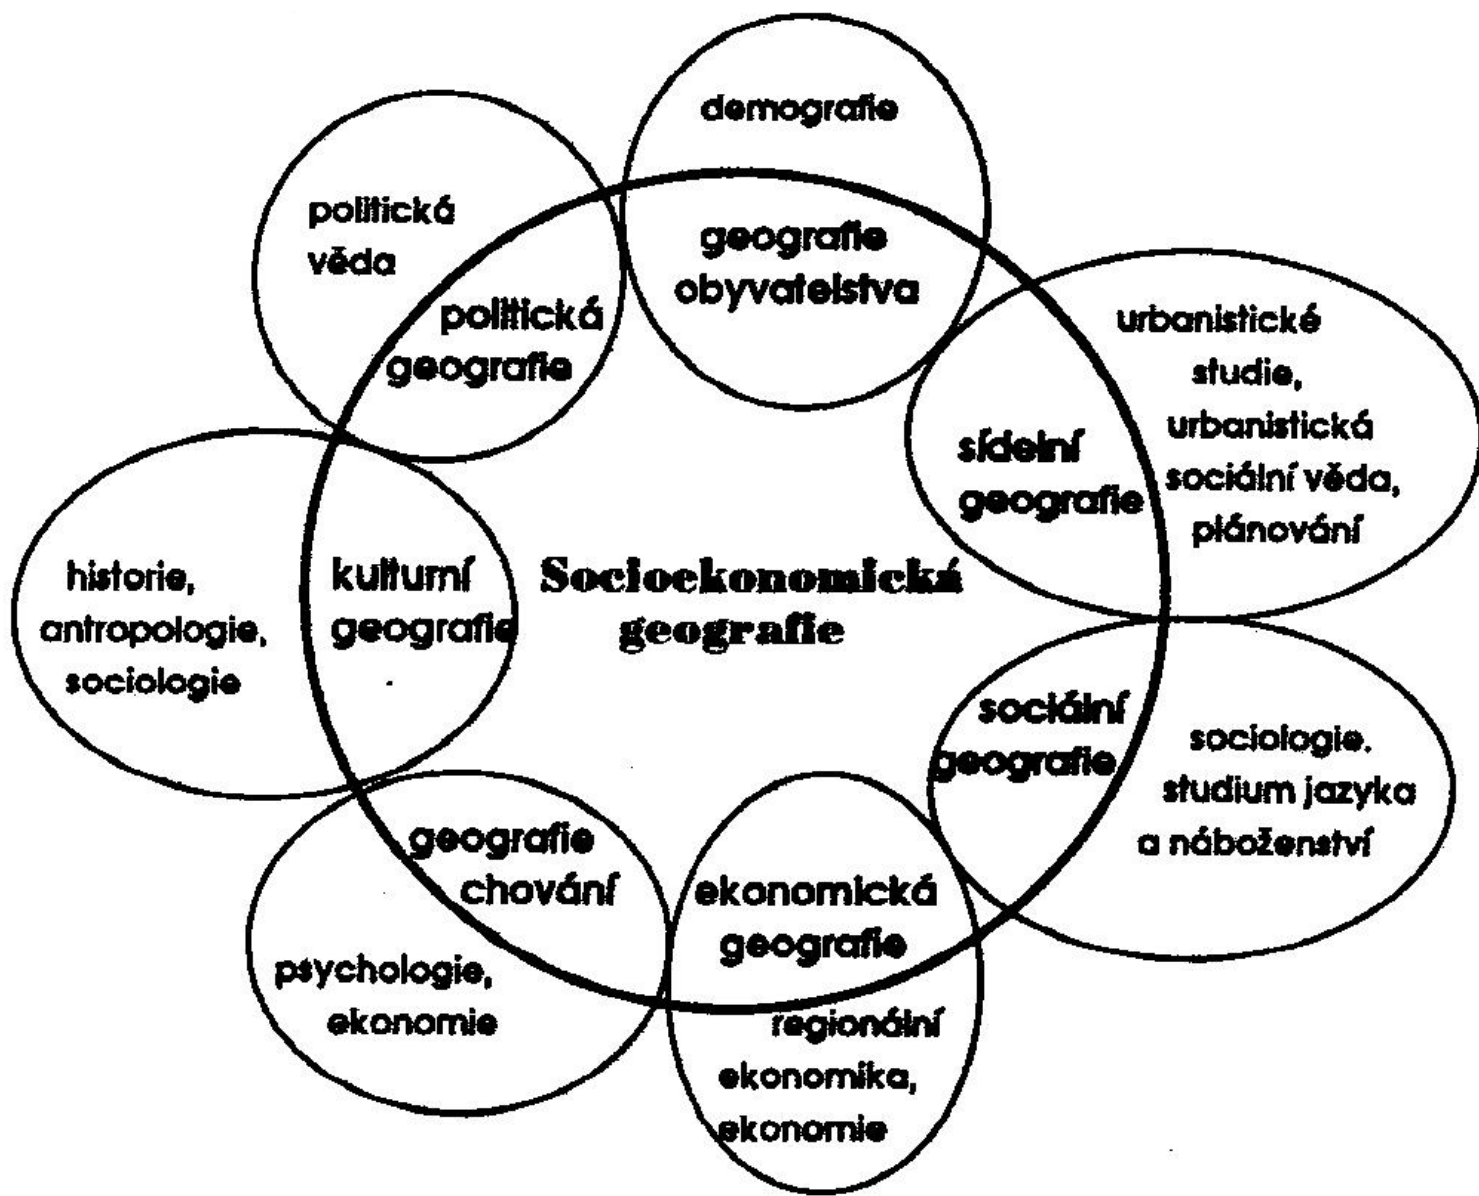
demografie

politická věda

geografie obyvatelstva

politická geografie

urbanistické studie, urbanistická sociální věda, plánování

sídelní geografie

historie, antropologie, sociologie

kulturní geografie

Socioekonomická geografie

sociální geografie

sociologie. studium jazyka a náboženství

geografie chování

ekonomická geografie

psychologie, ekonomie

regionální ekonomika, ekonomie